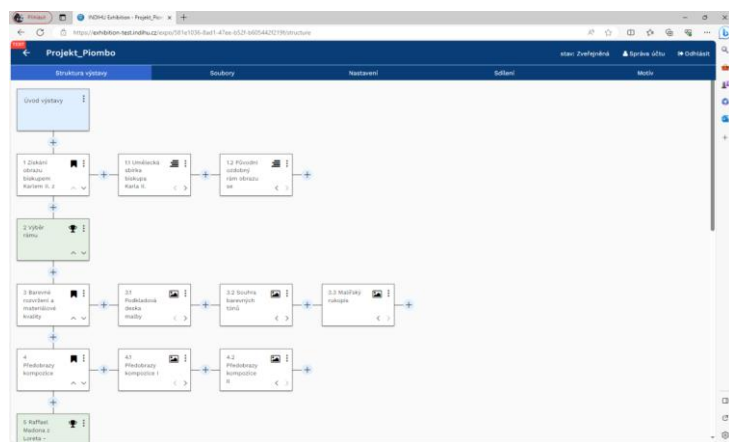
Privát | INDIHU Exhibition - Projekt_Pio × | +

https://exhibition-test.indihu.cz/expo/5f1e1036-8ad1-47ee-652f-b6054429219f/structure

Projekt_Piombo

stav: Zveřejněná | Správa účtu | Odhlásit

Struktura výstavy | Soubory | Nastavení | Sdílení | Motiv

Úvod výstavy

1.Získání obrazu biskupem Karlem II. z

1.1 Umělecká sbírka biskupa Karla II.

1.2 Původní zdobný rám obrazu se

2 Výběr rámu

3 Barevné rozvržení a materiálové kvality

3.1 Podkladová deska malby

3.2 Souhra barevných tónů

3.3 Malířský rukopis

4 Předobrazy kompozice

4.1 Předobrazy kompozice I

4.2 Předobrazy kompozice II

5 Raffael Madona z Loreta -